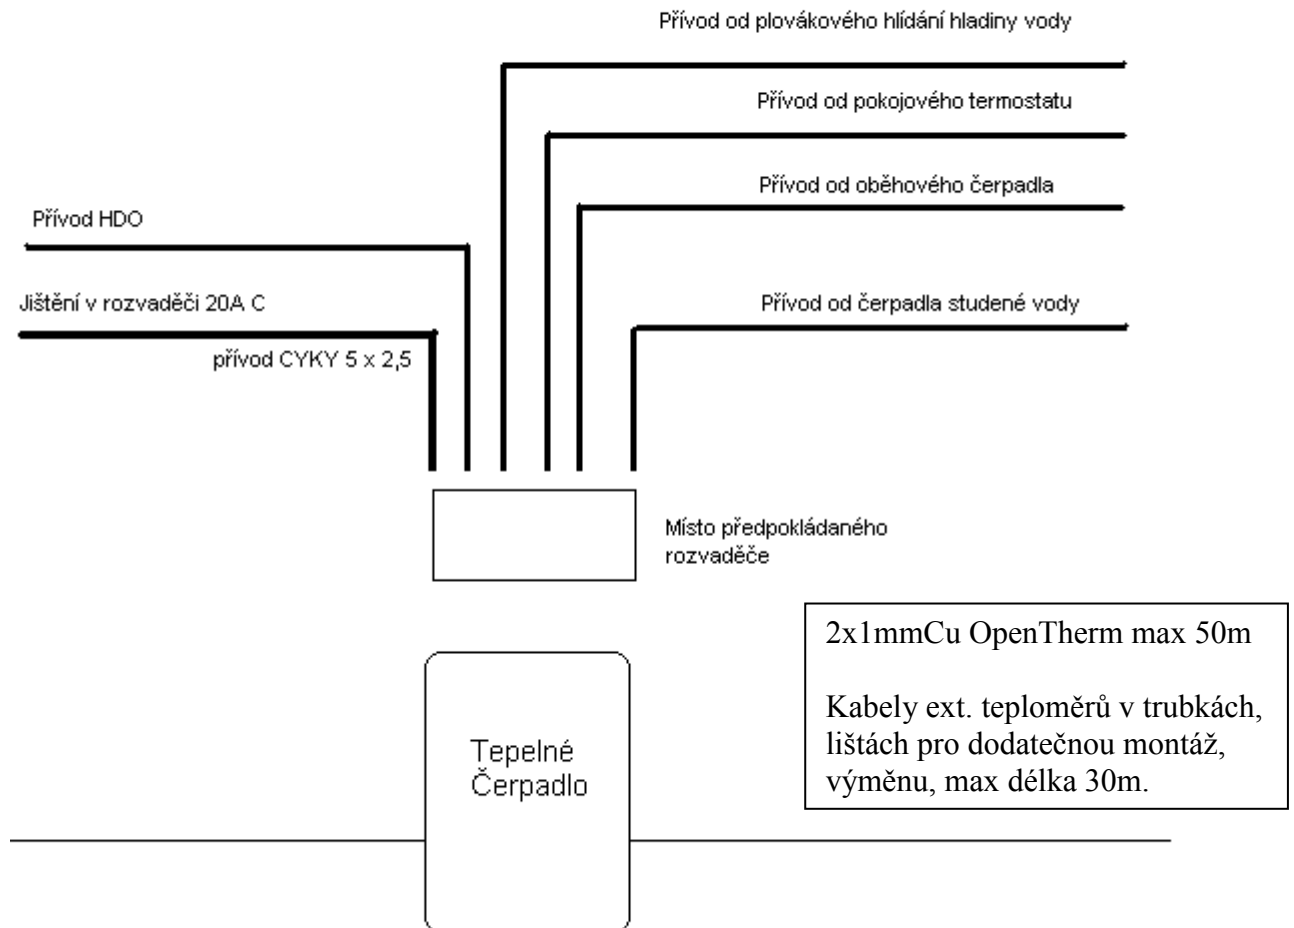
Přívod od plovákového hlídání hladiny vody

Přívod od pokojového termostatu

Přívod od oběhového čerpadla

Přívod HDO

Jištění v rozvaděči 20A C

Přívod od čerpadla studené vody

přívod CYKY 5 x 2,5

Místo předpokládaného rozvaděče

2x1mmCu OpenTherm max 50m

Kabely ext. teploměrů v trubkách, lištách pro dodatečnou montáž, výměnu, max délka 30m.

Tepelné Čerpadlo